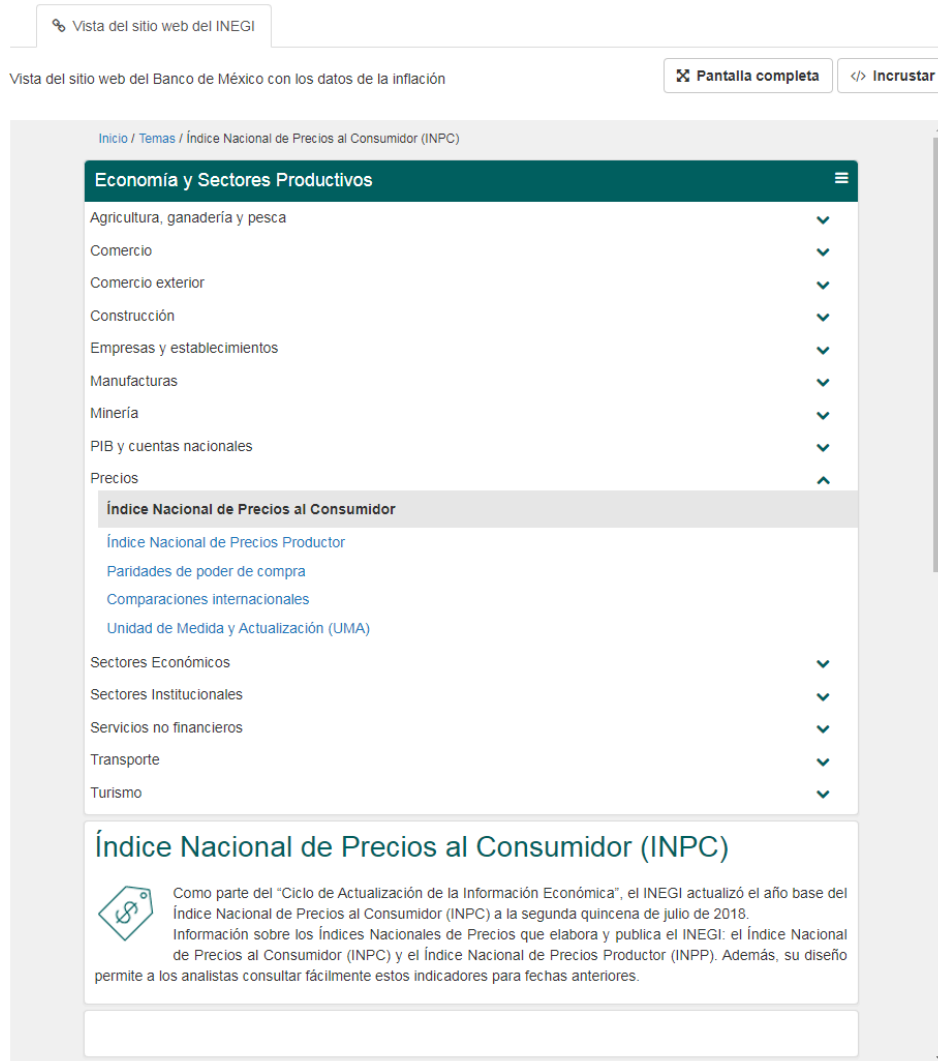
Vista del sitio web del INEGI

Vista del sitio web del Banco de México con los datos de la inflación

Pantalla completa

</> Incrustar

Inicio / Temas / Índice Nacional de Precios al Consumidor (INPC)

Economía y Sectores Productivos

Agricultura, ganadería y pesca

Comercio

Comercio exterior

Construcción

Empresas y establecimientos

Manufacturas

Minería

PIB y cuentas nacionales

Precios

Índice Nacional de Precios al Consumidor

Índice Nacional de Precios Productor

Paridades de poder de compra

Comparaciones internacionales

Unidad de Medida y Actualización (UMA)

Sectores Económicos

Sectores Institucionales

Servicios no financieros

Transporte

Turismo

Índice Nacional de Precios al Consumidor (INPC)

Como parte del "Ciclo de Actualización de la Información Económica", el INEGI actualizó el año base del Índice Nacional de Precios al Consumidor (INPC) a la segunda quincena de julio de 2018.
Información sobre los Índices Nacionales de Precios que elabora y publica el INEGI: el Índice Nacional de Precios al Consumidor (INPC) y el Índice Nacional de Precios Productor (INPP). Además, su diseño permite a los analistas consultar fácilmente estos indicadores para fechas anteriores.